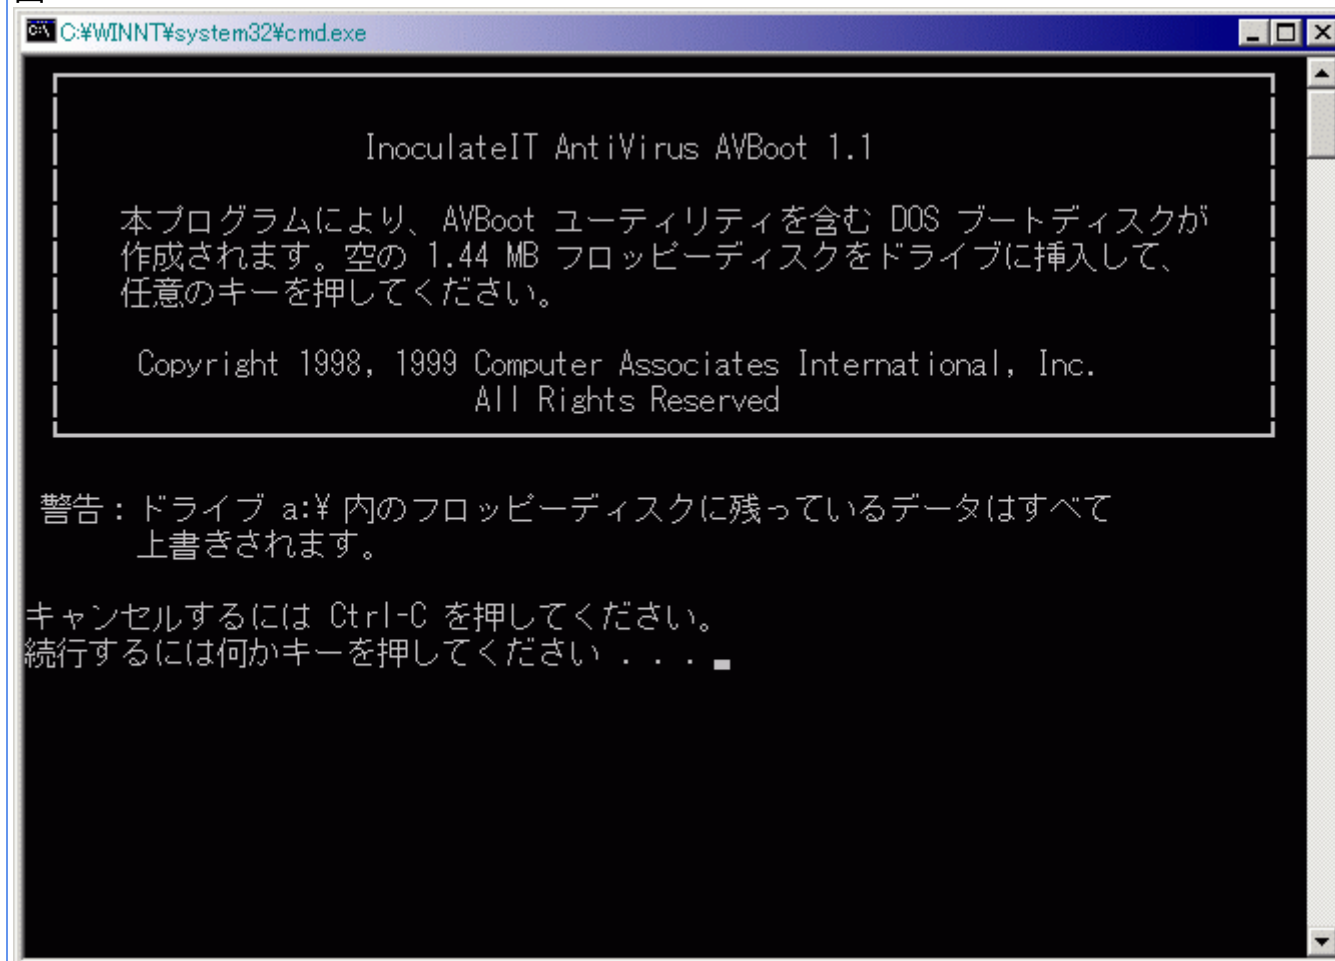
C:¥WINNT¥system32¥cmd.exe

InoculateIT AntiVirus AVBoot 1.1

本プログラムにより、AVBoot ユーティリティを含む DOS ブートディスクが作成されます。空の 1.44 MB フロッピーディスクをドライブに挿入して、任意のキーを押してください。

Copyright 1998, 1999 Computer Associates International, Inc.
All Rights Reserved

警告：ドライブ a:¥ 内のフロッピーディスクに残っているデータはすべて上書きされます。

キャンセルするには Ctrl-C を押してください。
続行するには何かキーを押してください . . .